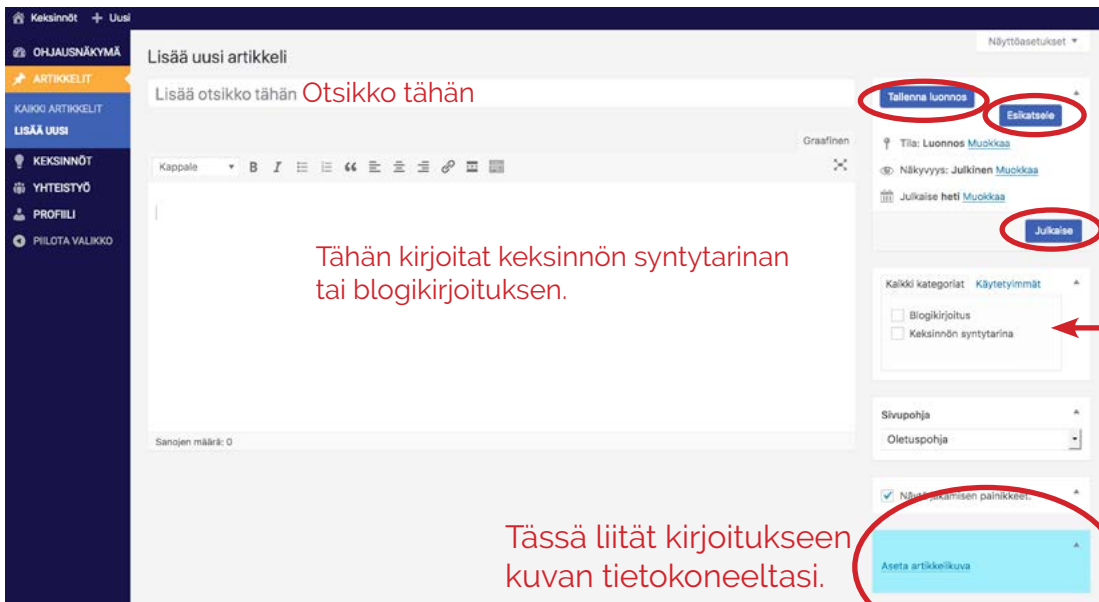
Keksinnöt + Uusi

OHJAUSNÄKYMÄ
ARTIKKELIT
KAIKKI ARTIKKELIT
LISÄÄ UUSI
KEKSINNÖT
YHTEISTYÖ
PROFIILI
PIILOTA VALIKKO

Näyttöasetukset ▾

Lisää uusi artikkeli

Lisää otsikko tähän Otsikko tähän

Graafinen

Kappale

Tähän kirjoitat keksinnön syntytarinan tai blogikirjoituksen.

Sanojen määrä: 0

Tallenna luonnos
Esikatsele
Tila: Luonnos Muokkaa
Näkyvyys: Julkinen Muokkaa
Julkaise heti Muokkaa
Julkaise

Kaikki kategoriat Käytetyimmät
Blogikirjoitus
Keksinnön syntytarina

Sivupohja
Oletuspohja

Näytä jakamisen painikkeet.

Tässä liität kirjoitukseen kuvan tietokoneeltasi.

Aseta artikkelikuva